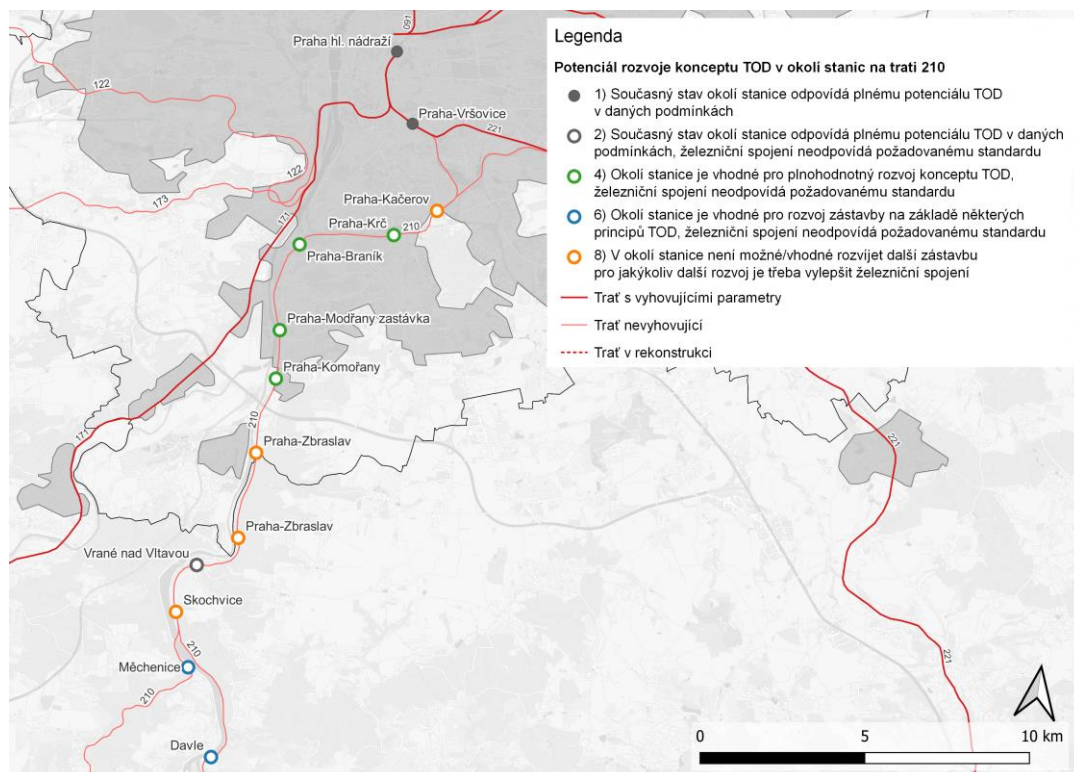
Legenda

Potenciál rozvoje konceptu TOD v okolí stanic na trati 210

1) Současný stav okolí stanice odpovídá plnému potenciálu TOD v daných podmínkách

2) Současný stav okolí stanice odpovídá plnému potenciálu TOD v daných podmínkách, železniční spojení neodpovídá požadovanému standardu

4) Okolí stanice je vhodné pro plnohodnotný rozvoj konceptu TOD, železniční spojení neodpovídá požadovanému standardu

6) Okolí stanice je vhodné pro rozvoj zástavby na základě některých principů TOD, železniční spojení neodpovídá požadovanému standardu

8) V okolí stanice není možné/vhodné rozvíjet další zástavbu pro jakýkoliv další rozvoj je třeba vylepšit železniční spojení

Trať s vyhovujícími parametry

Trať nevyhovující

Trať v rekonstrukci

091

Praha hl. nádraží

Praha-Vršovice

221

122

122

173

Praha-Kačerov

171

Praha-Krč

210

Praha-Braník

Praha-Modřany zastávka

Praha-Komořany

171

210

Praha-Zbraslav

221

Praha-Zbraslav

Vrané nad Vltavou

Skochvice

210

Měchenice

210

Davle

221

0

5

10 km